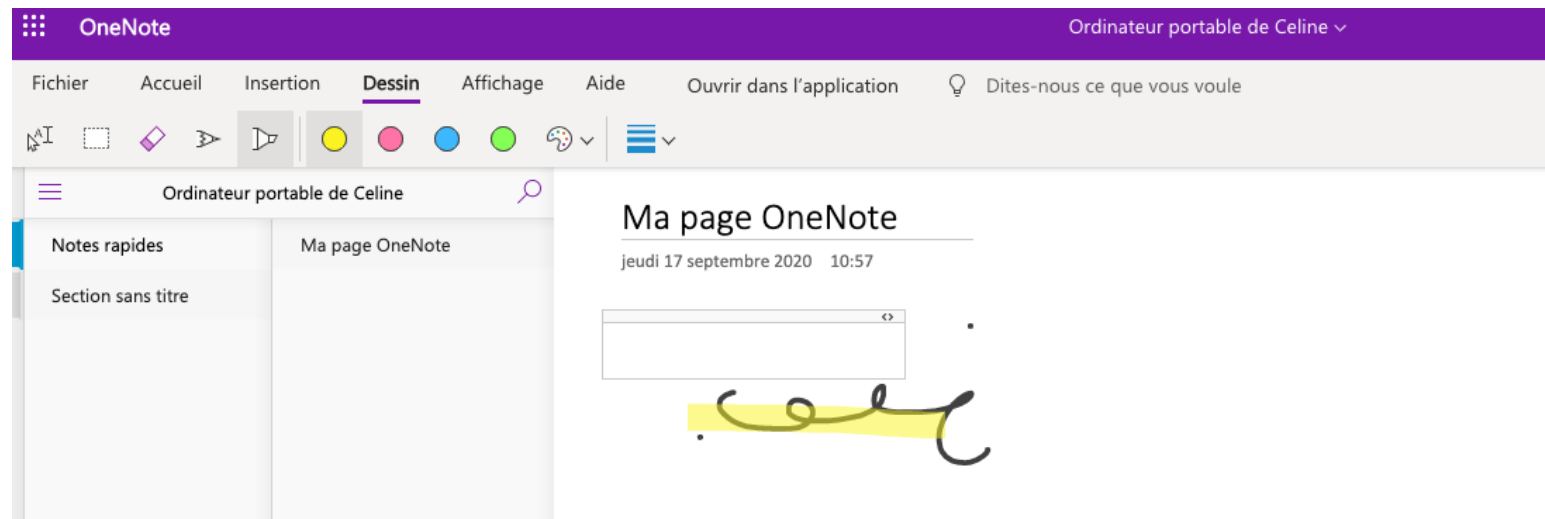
OneNote

Ordinateur portable de Celine

Fichier Accueil Insertion Dessin Affichage Aide Ouvrir dans l'application Dites-nous ce que vous voule

Ordinateur portable de Celine

Notes rapides

Section sans titre

Ma page OneNote

Ma page OneNote

jeudi 17 septembre 2020 10:57